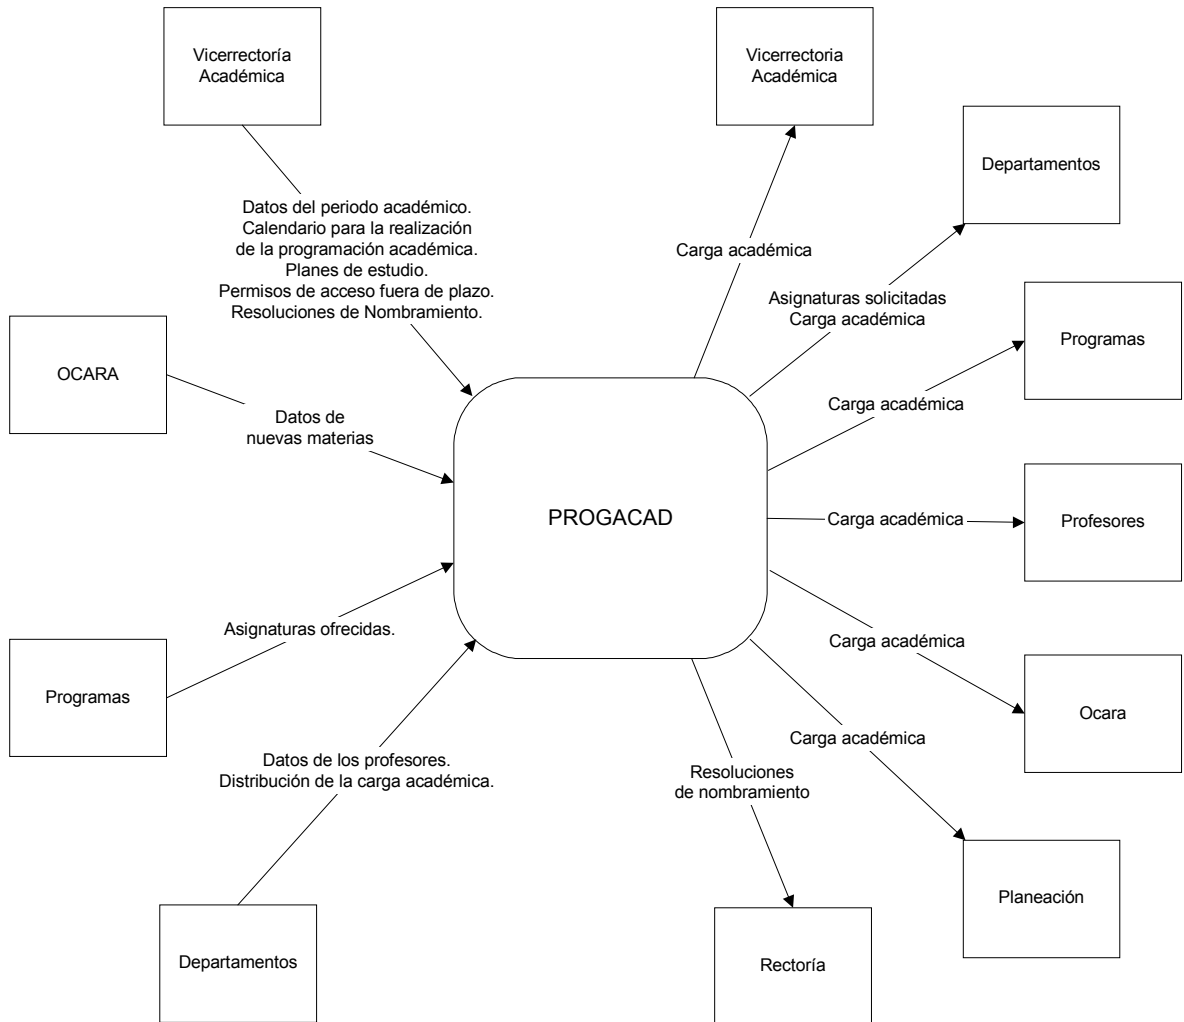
Vicerrectoría Académica

Datos del periodo académico.
Calendario para la realización de la programación académica.
Planes de estudio.
Permisos de acceso fuera de plazo.
Resoluciones de Nombramiento.

OCARA

Datos de nuevas materias

Programas

Asignaturas ofrecidas.

Datos de los profesores.
Distribución de la carga académica.

Departamentos

PROGACAD

Vicerrectoria Académica

Carga académica

Departamentos

Asignaturas solicitadas
Carga académica

Programas

Carga académica

Carga académica

Profesores

Carga académica

Ocara

Carga académica

Planeación

Resoluciones de nombramiento

Rectoría